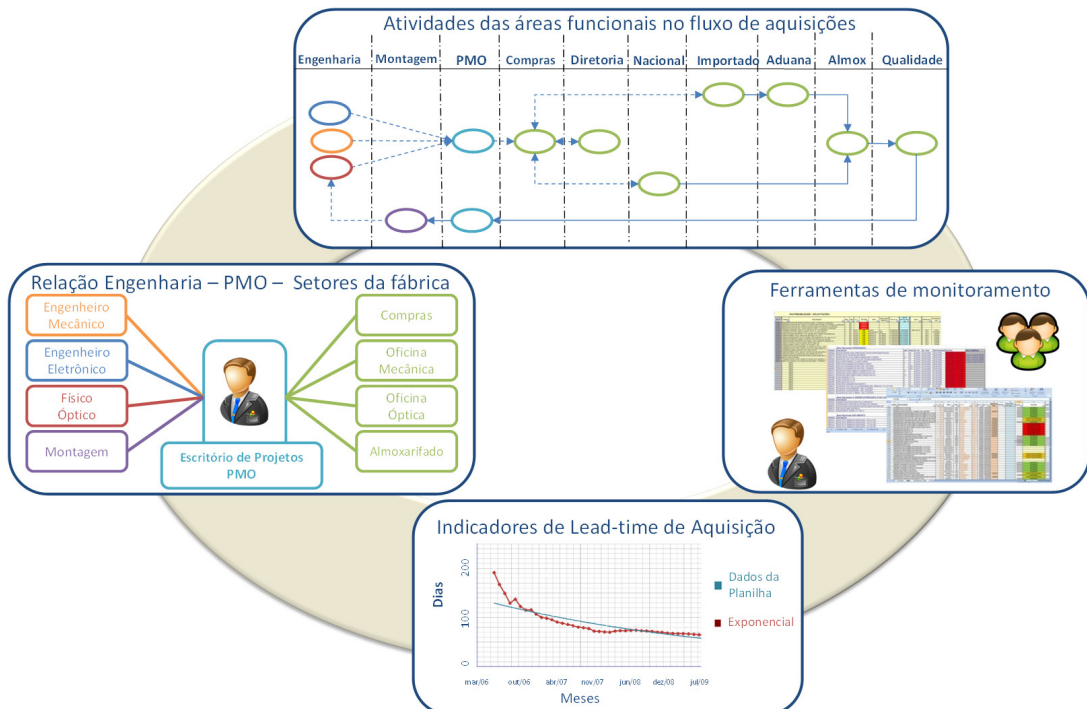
Atividades das áreas funcionais no fluxo de aquisições

Engenharia | Montagem | PMO | Compras | Diretoria | Nacional | Importado | Aduana | Almox | Qualidade

PMO

Relação Engenharia – PMO – Setores da fábrica

Engenheiro Mecânico

Engenheiro Eletrônico

Físico Óptico

Montagem

Escritório de Projetos PMO

Compras

Oficina Mecânica

Oficina Óptica

Almoxarifado

Ferramentas de monitoramento

Indicadores de Lead-time de Aquisição

Dias

200

100

0

mar/06 out/06 abr/07 nov/07 jun/08 dez/08 jul/09

Meses

Dados da Planilha

Exponencial